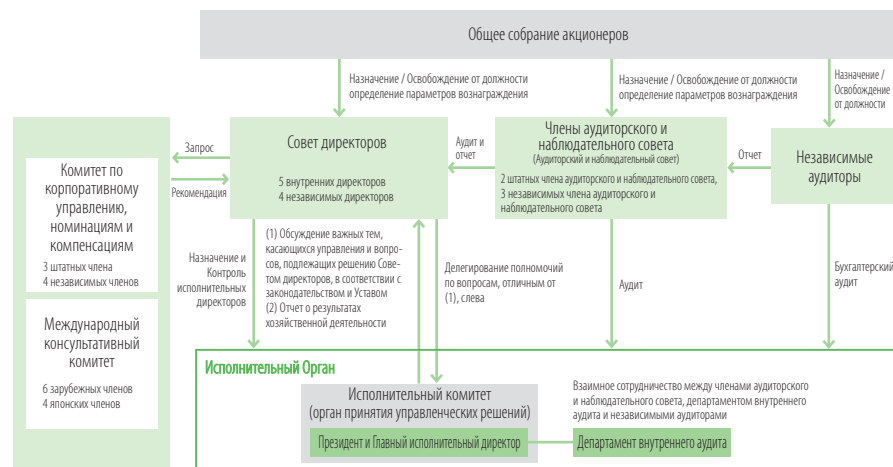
Общее собрание акционеров

Назначение / Освобождение от должности определение параметров вознаграждения

Назначение / Освобождение от должности определение параметров вознаграждения

Назначение / Освобождение от должности

Комитет по корпоративному управлению, номинациям и компенсациям

3 штатных члена
4 независимых членов

Международный консультативный комитет

6 зарубежных членов
4 японских членов

Запрос

Рекомендация

Совет директоров

5 внутренних директоров
4 независимых директоров

Аудит и отчет

Члены аудиторского и наблюдательного совета
(Аудиторский и наблюдательный совет)

2 штатных члена аудиторского и наблюдательного совета,
3 независимых члена аудиторского и наблюдательного совета

Отчет

Независимые аудиторы

Назначение и Контроль исполнительных директоров

(1) Обсуждение важных тем, касающихся управления и вопросов, подлежащих решению Совета директоров, в соответствии с законодательством и Уставом
(2) Отчет о результатах хозяйственной деятельности

Делегирование полномочий по вопросам, отличным от (1), слева

Аудит

Бухгалтерский аудит

Исполнительный Орган

Исполнительный комитет
(орган принятия управленческих решений)

Президент и Главный исполнительный директор

Взаимное сотрудничество между членами аудиторского и наблюдательного совета, департаментом внутреннего аудита и независимыми аудиторами

Департамент внутреннего аудита